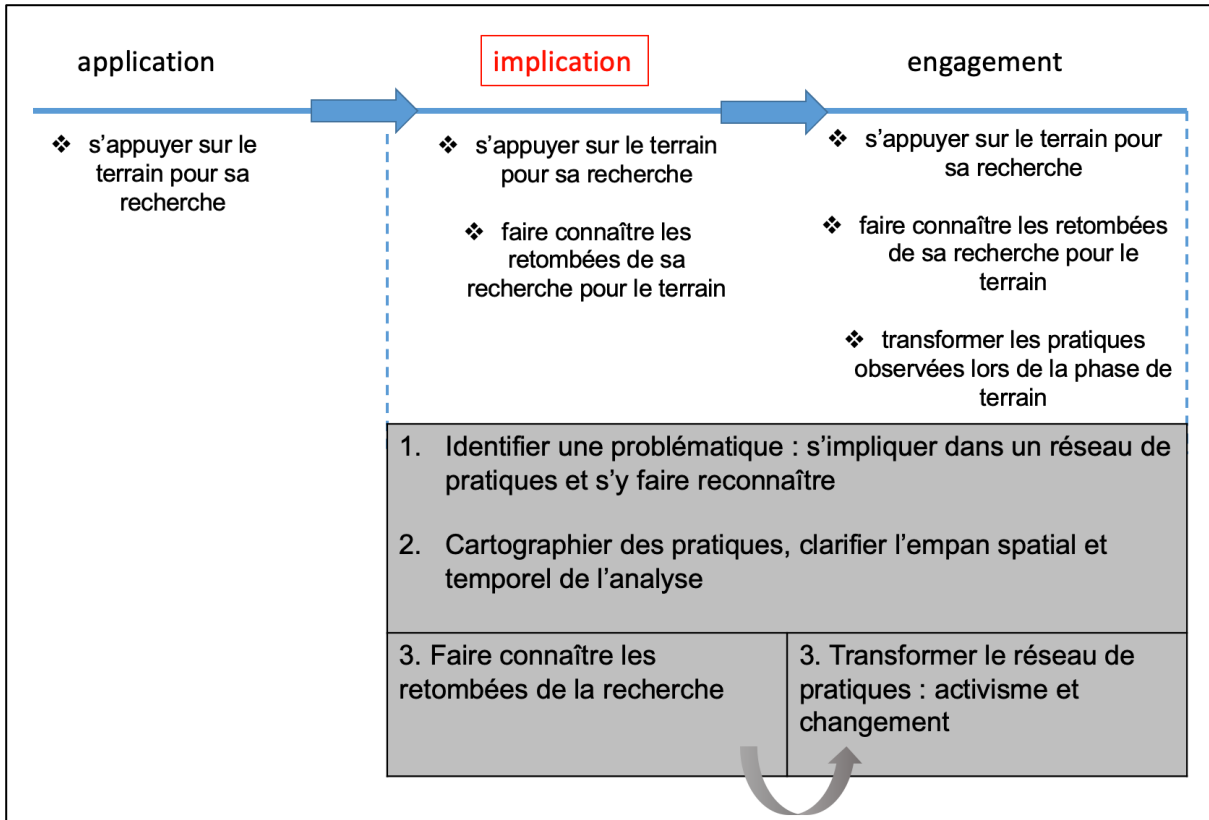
application

implication

engagement

❖ s'appuyer sur le terrain pour sa recherche

❖ s'appuyer sur le terrain pour sa recherche

❖ faire connaître les retombées de sa recherche pour le terrain

❖ s'appuyer sur le terrain pour sa recherche

❖ faire connaître les retombées de sa recherche pour le terrain

❖ transformer les pratiques observées lors de la phase de terrain

1. Identifier une problématique : s'impliquer dans un réseau de pratiques et s'y faire reconnaître

2. Cartographier des pratiques, clarifier l'empan spatial et temporel de l'analyse

3. Faire connaître les retombées de la recherche

3. Transformer le réseau de pratiques : activisme et changement